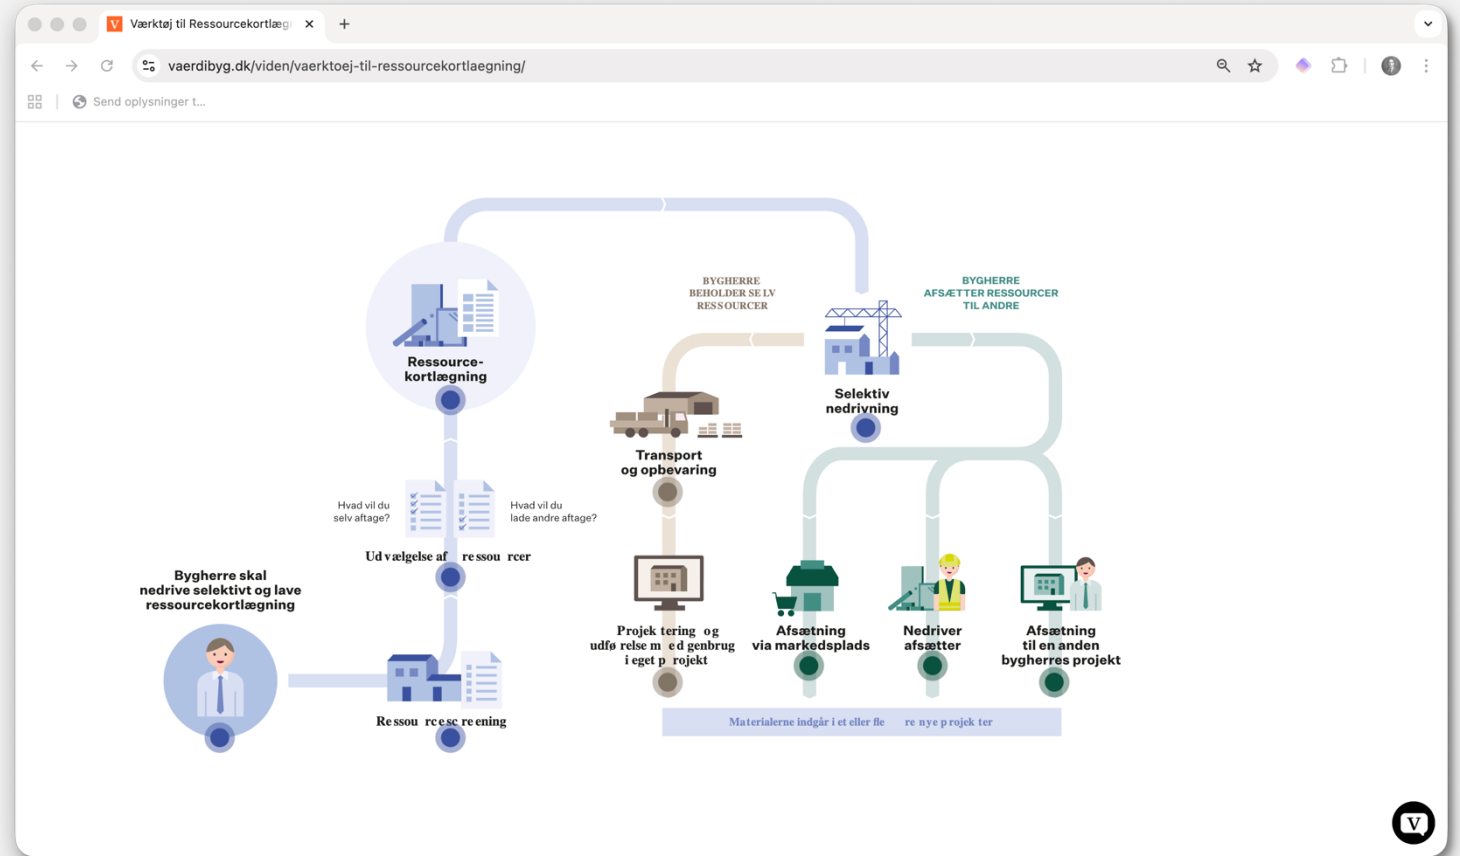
Værktøj til Ressourcekortlæg

vaerdibyg.dk/viden/vaerktoej-til-ressourcekortlaegning/

Send oplysninger t...

Ressource-kortlægning

BYGHERRE BEHOLDER SE LV RESS OURCER

BYGHERRE AFSÆTTER RESSOURCER TIL ANDRE

Selektiv nedrivning

Transport og opbevaring

Hvad vil du selv aftage?

Hvad vil du lade andre aftage?

Ud vælgelse af ressou rcer

Bygherre skal nedrive selektivt og lave ressourcekortlægning

Projek tering og udfø relse m ed genbrug i eget p rojekt

Afsætning via markedsplads

Nedriver afsætter

Afsætning til en anden bygherres projekt

Ressou rcesc re ening

Materialerne indgår i et eller fle re nye p rojek ter